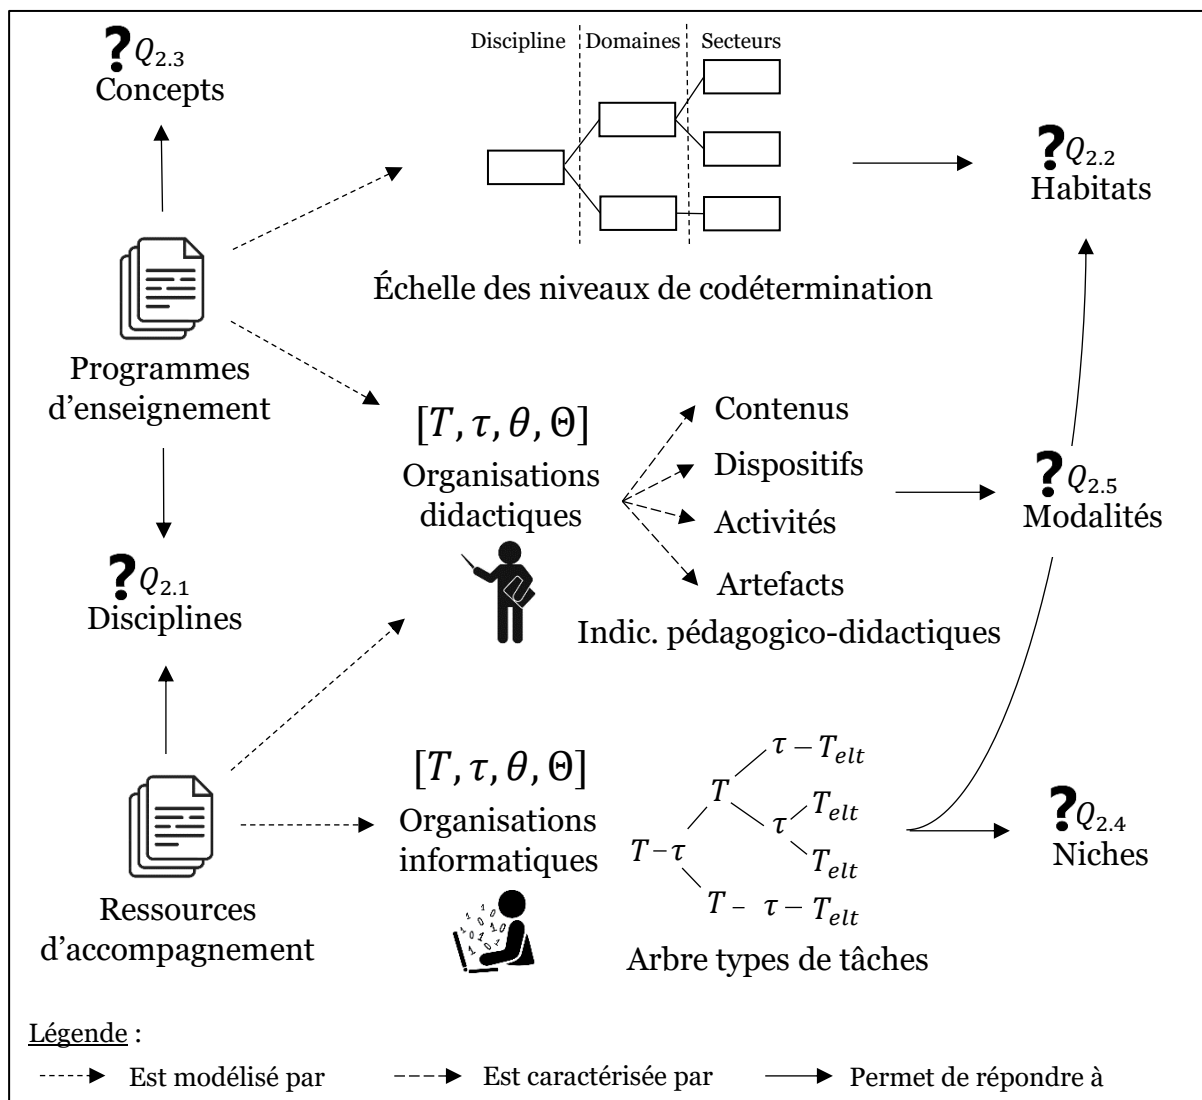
?$Q_{2.3}$
Concepts

Discipline | Domaines | Secteurs

?$Q_{2.2}$
Habitats

Échelle des niveaux de codétermination

Programmes d'enseignement

$[T, \tau, \theta, \Theta]$
Organisations didactiques

Contenus
Dispositifs
Activités
Artefacts

Indic. pédagogico-didactiques

?$Q_{2.5}$
Modalités

?$Q_{2.1}$
Disciplines

$[T, \tau, \theta, \Theta]$
Organisations informatiques

$\tau - T_{elt}$
$T$
$\tau$ $T_{elt}$
$T - \tau$
$T_{elt}$
$T - \tau - T_{elt}$

Arbre types de tâches

?$Q_{2.4}$
Niches

Ressources d'accompagnement

Légende :
Est modélisé par
Est caractérisée par
Permet de répondre à